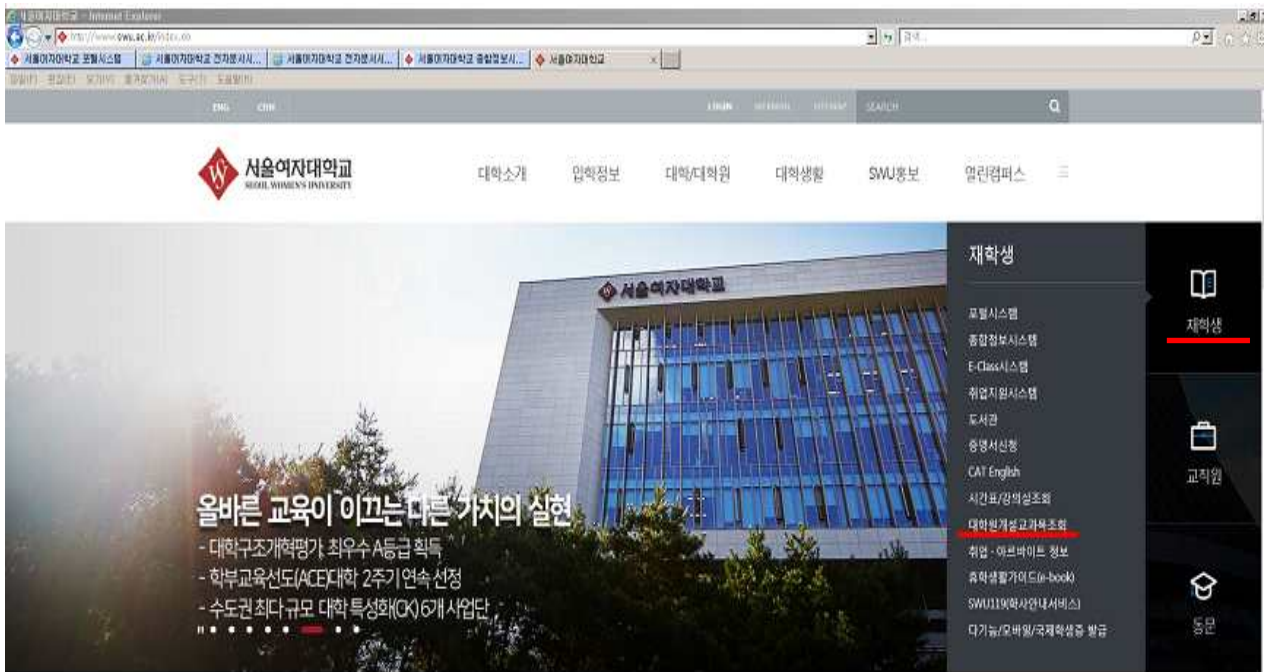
서울여자대학교 - Internet Explorer
http://www.swu.ac.kr/index.do
서울여자대학교 포털시스템 | 서울여자대학교 전자문서시... | 서울여자대학교 전자문서시... | 서울여자대학교 종합정보시... | 서울여자대학교

ENG CHN
LOGIN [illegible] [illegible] SEARCH

서울여자대학교
SEOUL WOMEN'S UNIVERSITY

대학소개 입학정보 대학/대학원 대학생활 SWU홍보 열린캠퍼스

서울여자대학교

올바른 교육이 이끄는 다른 가치의 실현
- 대학구조개혁평가 최우수 A등급 획득
- 학부교육선도(ACE)대학 2주기 연속 선정
- 수도권 최다 규모 대학 특성화(CK) 6개 사업단

재학생
포털시스템
종합정보시스템
E-Class시스템
취업지원시스템
도서관
증명서신청
CAT English
시간표/강의실조회
대학원개설교과목조회
취업 · 아르바이트 정보
학생생활가이드(e-book)
SWU119(학사안내서비스)
다기능/모바일/국제학생증 발급

재학생
교직원
동문